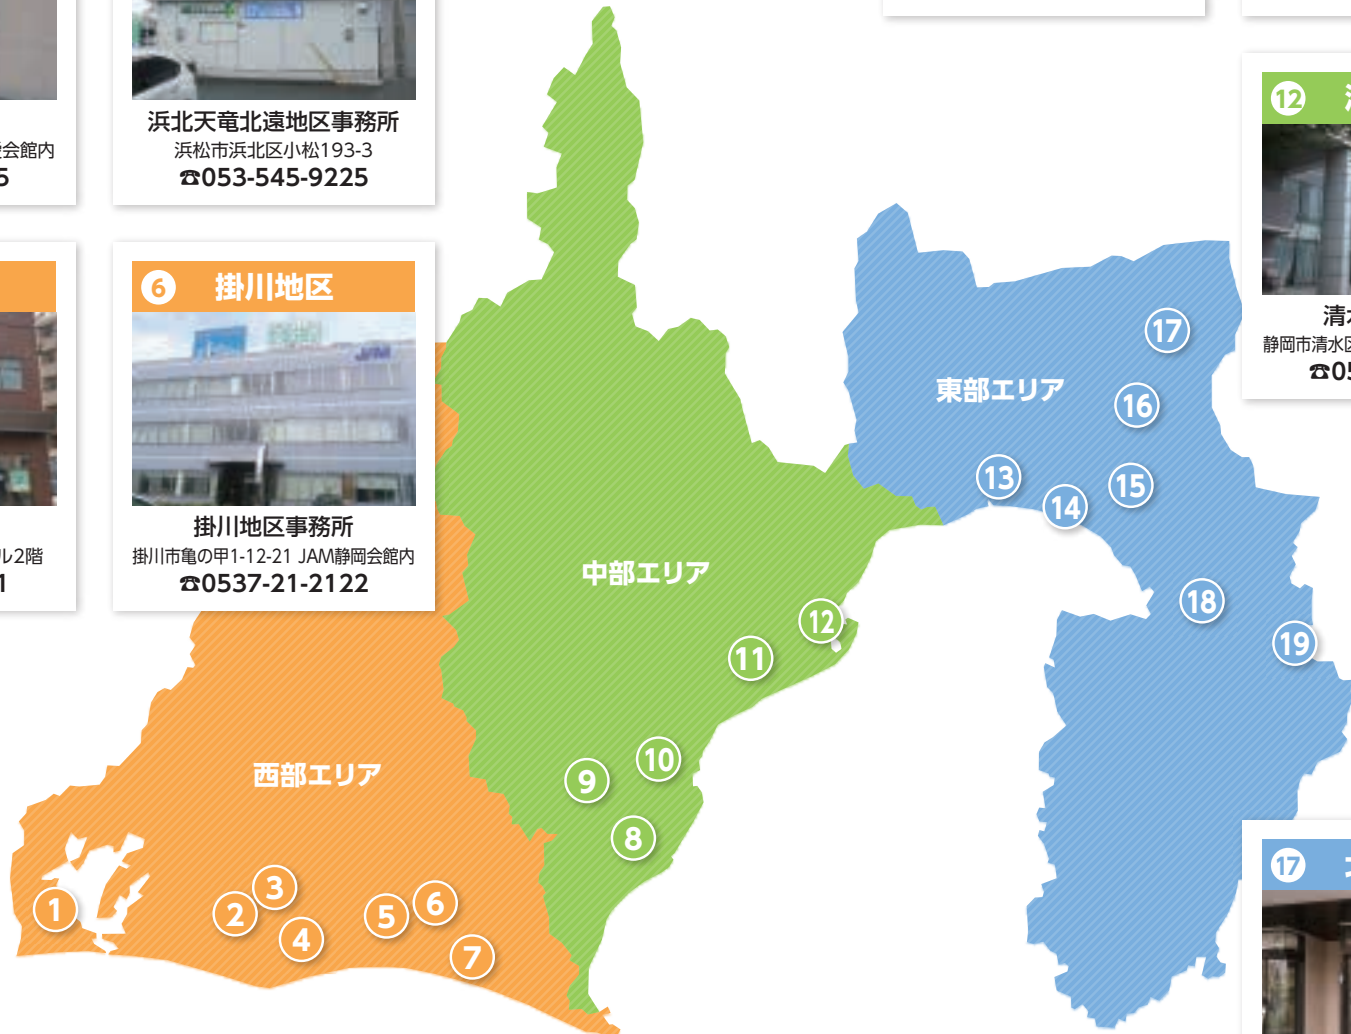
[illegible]会館内
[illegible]5

浜北天竜北遠地区事務所
浜松市浜北区小松193-3
☎053-545-9225

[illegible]ル2階
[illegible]1

6 掛川地区

掛川地区事務所
掛川市亀の甲1-12-21 JAM静岡会館内
☎0537-21-2122

12 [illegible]
清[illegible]
静岡市清水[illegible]
☎05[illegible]

17 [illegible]

東部エリア
中部エリア
西部エリア

1
2
3
4
5
6
7
8
9
10
11
12
13
14
15
16
17
18
19